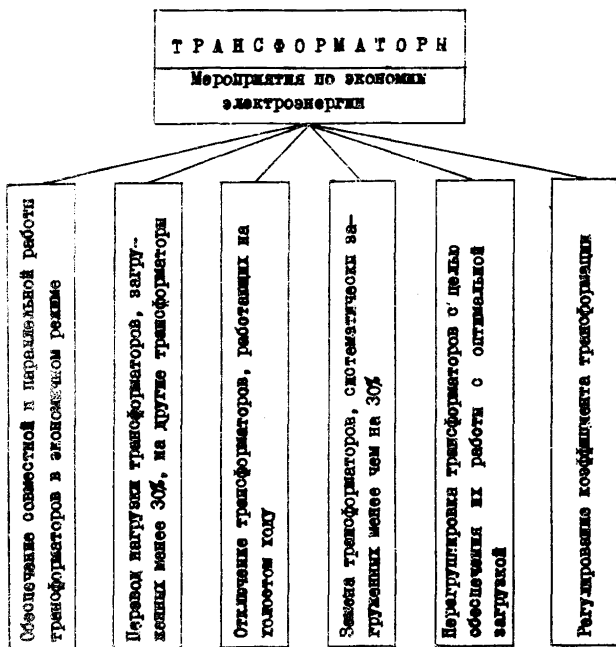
ТРАНСФОРМАТОРЫ

Мероприятия по экономии электроэнергии

Обеспечение совместной и параллельной работы трансформаторов в экономичном режиме

Перевод нагрузки трансформаторов, загруженных менее 30%, на другие трансформаторы

Отключение трансформаторов, работающих на холостом ходу

Замена трансформаторов, систематически загруженных менее чем на 30%

Перегруппировка трансформаторов с целью обеспечения их работы с оптимальной загрузкой

Регулирование коэффициента трансформации